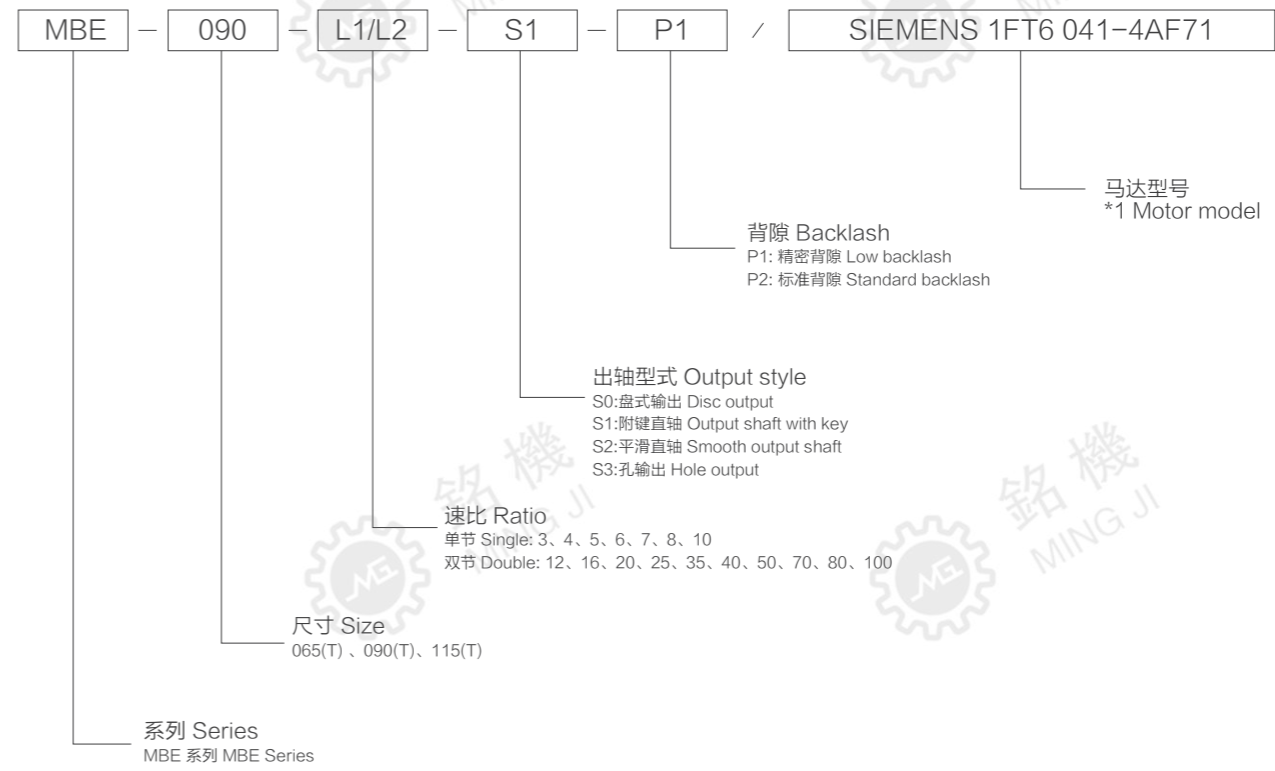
MBE – 090 – L1/L2 – S1 – P1 / SIEMENS 1FT6 041-4AF71

马达型号
*1 Motor model

背隙 Backlash
P1: 精密背隙 Low backlash
P2: 标准背隙 Standard backlash

出轴型式 Output style
S0:盘式输出 Disc output
S1:附键直轴 Output shaft with key
S2:平滑直轴 Smooth output shaft
S3:孔输出 Hole output

銘機
MING JI

銘機
MING JI

速比 Ratio
单节 Single: 3、4、5、6、7、8、10
双节 Double: 12、16、20、25、35、40、50、70、80、100

尺寸 Size
065(T) 、090(T)、115(T)

系列 Series
MBE 系列 MBE Series